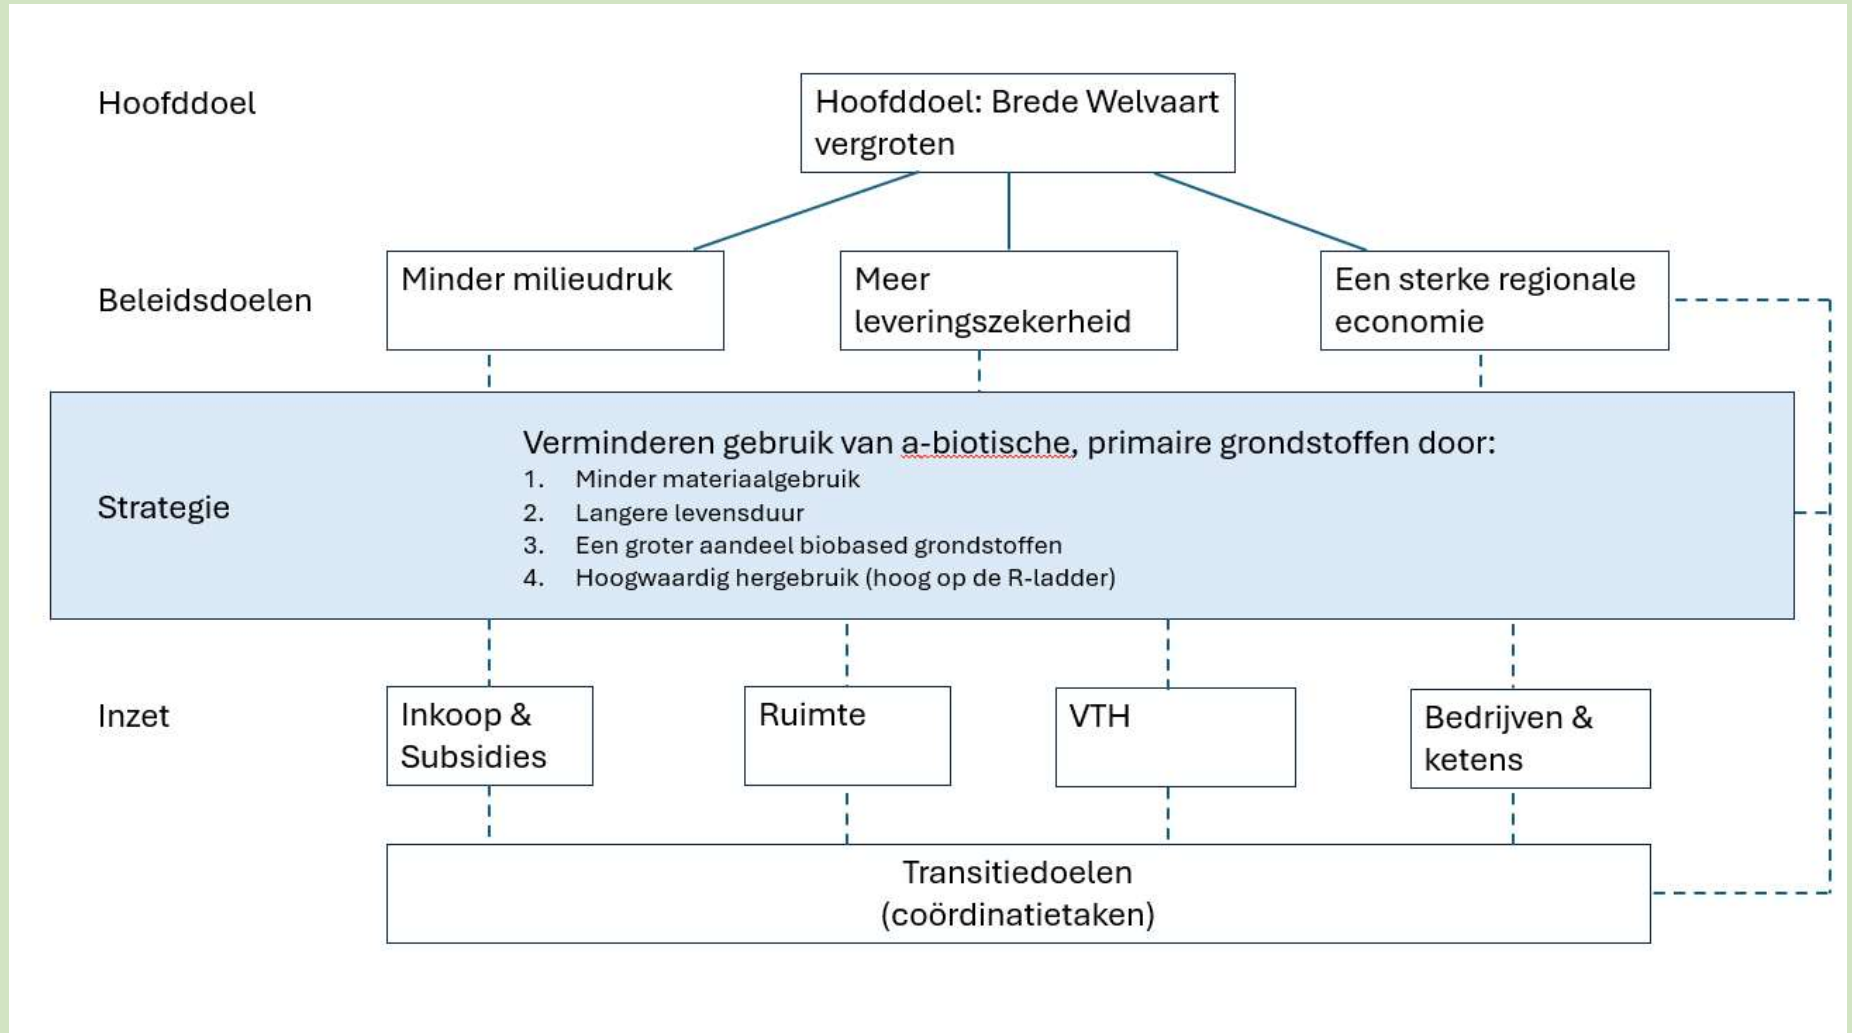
Hoofddoel

Hoofddoel: Brede Welvaart vergroten

Beleidsdoelen

Minder milieudruk

Meer leveringszekerheid

Een sterke regionale economie

Strategie

Verminderen gebruik van a-biotische, primaire grondstoffen door:
1. Minder materiaalgebruik
2. Langere levensduur
3. Een groter aandeel biobased grondstoffen
4. Hoogwaardig hergebruik (hoog op de R-ladder)

Inzet

Inkoop & Subsidies

Ruimte

VTH

Bedrijven & ketens

Transitiedoelen (coördinatietaken)